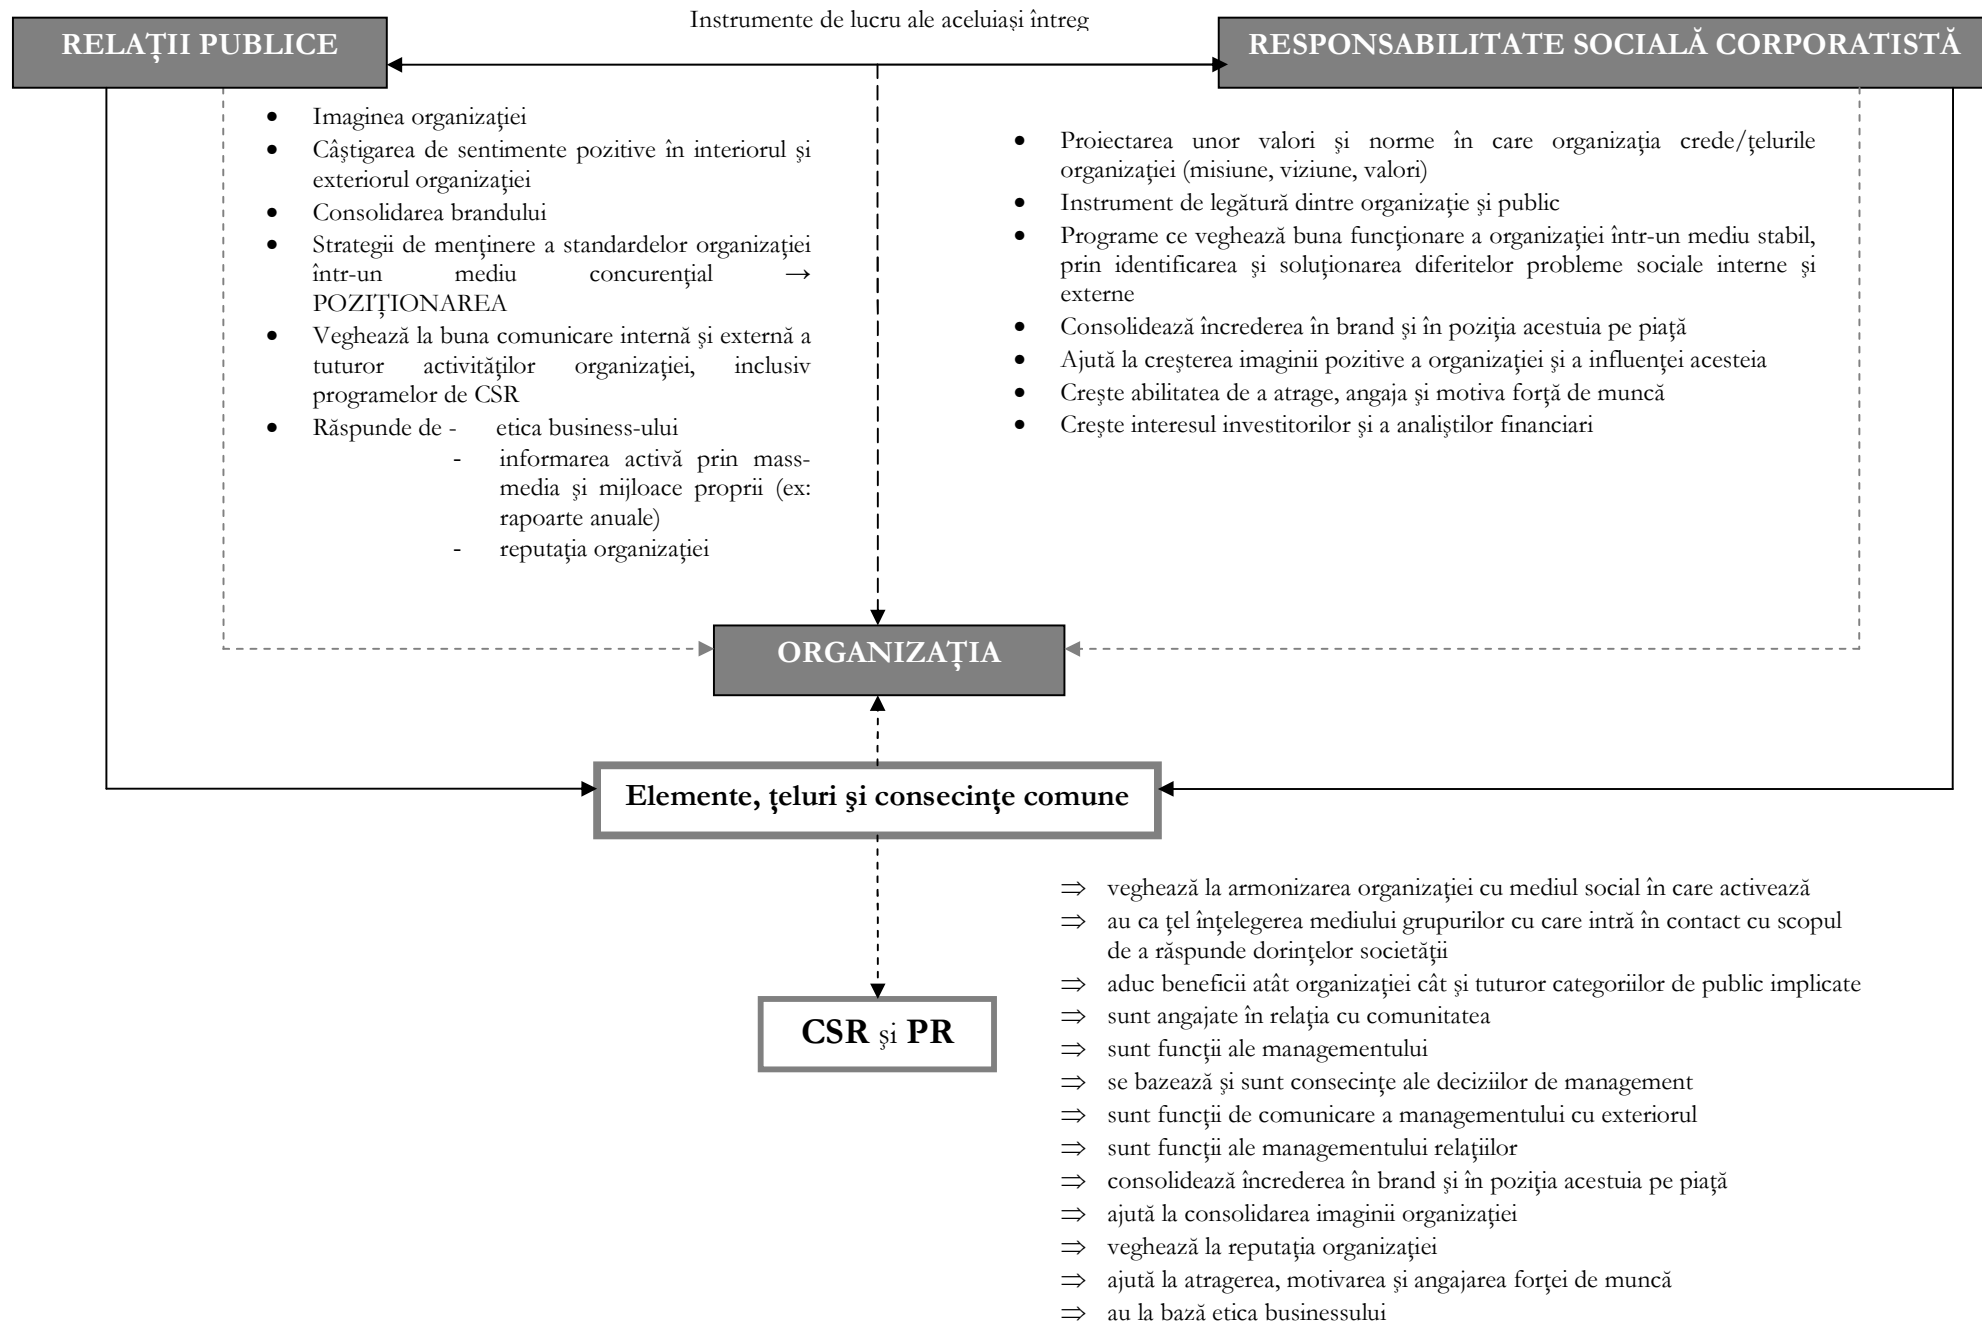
RELAȚII PUBLICE

Instrumente de lucru ale aceluiași întreg

RESPONSABILITATE SOCIALĂ CORPORATISTĂ

- Imaginea organizației
- Câștigarea de sentimente pozitive în interiorul și exteriorul organizației
- Consolidarea brandului
- Strategii de menținere a standardelor organizației într-un mediu concurențial → POZIȚIONAREA
- Veghează la buna comunicare internă și externă a tuturor activităților organizației, inclusiv programelor de CSR
- Răspunde de - etica business-ului
  - informarea activă prin mass-media și mijloace proprii (ex: rapoarte anuale)
  - reputația organizației

- Proiectarea unor valori și norme în care organizația crede/țelurile organizației (misiune, viziune, valori)
- Instrument de legătură dintre organizație și public
- Programe ce veghează buna funcționare a organizației într-un mediu stabil, prin identificarea și soluționarea diferitelor probleme sociale interne și externe
- Consolidează încrederea în brand și în poziția acestuia pe piață
- Ajută la creșterea imaginii pozitive a organizației și a influenței acesteia
- Crește abilitatea de a atrage, angaja și motiva forță de muncă
- Crește interesul investitorilor și a analiștilor financiari

ORGANIZAȚIA

Elemente, țeluri şi consecințe comune

CSR și PR

⇒ veghează la armonizarea organizației cu mediul social în care activează
⇒ au ca țel înțelegerea mediului grupurilor cu care intră în contact cu scopul de a răspunde dorințelor societății
⇒ aduc beneficii atât organizației cât și tuturor categoriilor de public implicate
⇒ sunt angajate în relația cu comunitatea
⇒ sunt funcții ale managementului
⇒ se bazează și sunt consecințe ale deciziilor de management
⇒ sunt funcții de comunicare a managementului cu exteriorul
⇒ sunt funcții ale managementului relațiilor
⇒ consolidează încrederea în brand și în poziția acestuia pe piață
⇒ ajută la consolidarea imaginii organizației
⇒ veghează la reputația organizației
⇒ ajută la atragerea, motivarea și angajarea forței de muncă
⇒ au la bază etica businessului